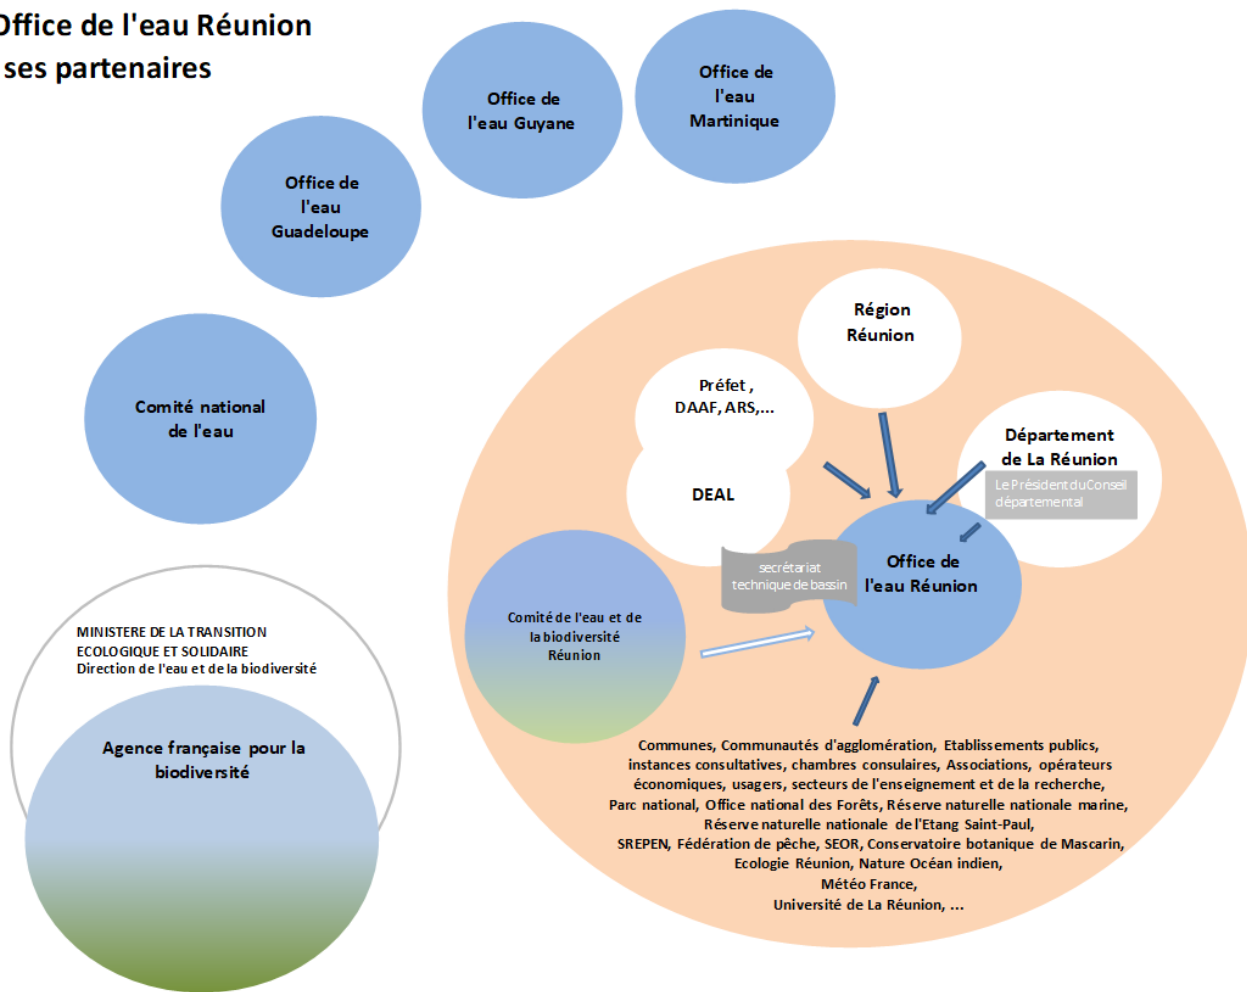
Office de l'eau Réunion
ses partenaires

Office de l'eau Guyane

Office de l'eau Martinique

Office de l'eau Guadeloupe

Comité national de l'eau

MINISTERE DE LA TRANSITION ECOLOGIQUE ET SOLIDAIRE
Direction de l'eau et de la biodiversité

Agence française pour la biodiversité

Région Réunion

Préfet , DAAF, ARS,...

DEAL

Département de La Réunion

Le Président du Conseil départemental

secrétariat technique de bassin

Office de l'eau Réunion

Comité de l'eau et de la biodiversité Réunion

Communes, Communautés d'agglomération, Etablissements publics, instances consultatives, chambres consulaires, Associations, opérateurs économiques, usagers, secteurs de l'enseignement et de la recherche, Parc national, Office national des Forêts, Réserve naturelle nationale marine, Réserve naturelle nationale de l'Etang Saint-Paul, SREPEN, Fédération de pêche, SEOR, Conservatoire botanique de Mascarin, Ecologie Réunion, Nature Océan indien, Météo France, Université de La Réunion, ...